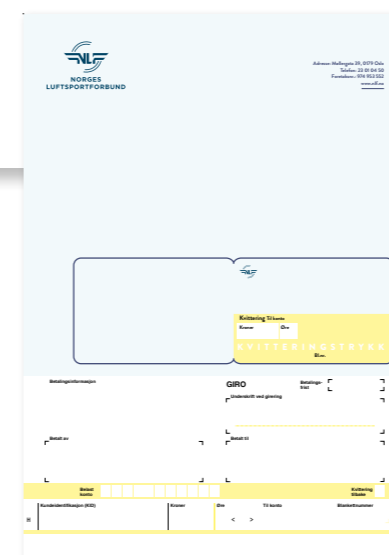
NORGES
LUFTSPORTFORBUND

Adresse: Møllergata 39, 0179 Oslo
Telefon: 23 01 04 50
Foretaksnr.: 974 952 552
www.nlf.no

Kvittering Til konto
Kroner Øre
KVITTERINGSTYKKE
Blan.

Betalingsinformasjon
GIRO
Betalings-frist
Underskrift ved girering
Betalt av
Betalt til
Belast konto
Kvittering tilbake
Kundeidentifikasjon (KID)
Kroner
Øre
Til konto
Blankettnummer
< >